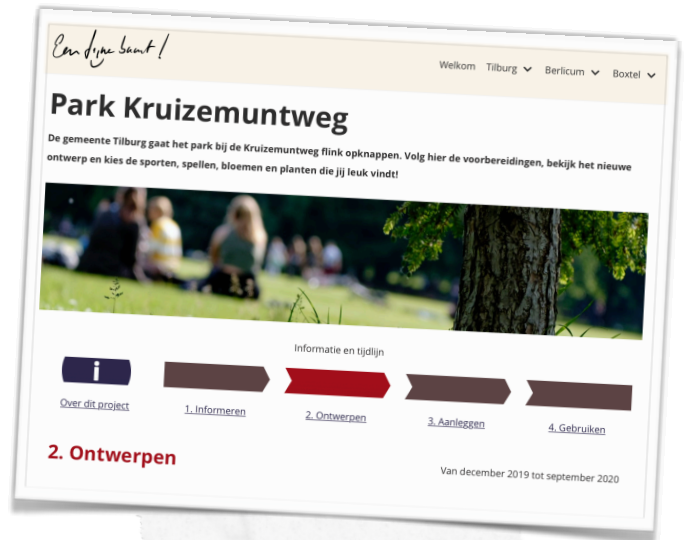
Een fijne buurt!

Welkom Tilburg Berlicum Boxtel

Park Kruizemuntweg

De gemeente Tilburg gaat het park bij de Kruizemuntweg flink opknappen. Volg hier de voorbereidingen, bekijk het nieuwe ontwerp en kies de sporten, spellen, bloemen en planten die jij leuk vindt!

Informatie en tijdlijn

i

Over dit project

1. Informeren

2. Ontwerpen

3. Aanleggen

4. Gebruiken

2. Ontwerpen

Van december 2019 tot september 2020